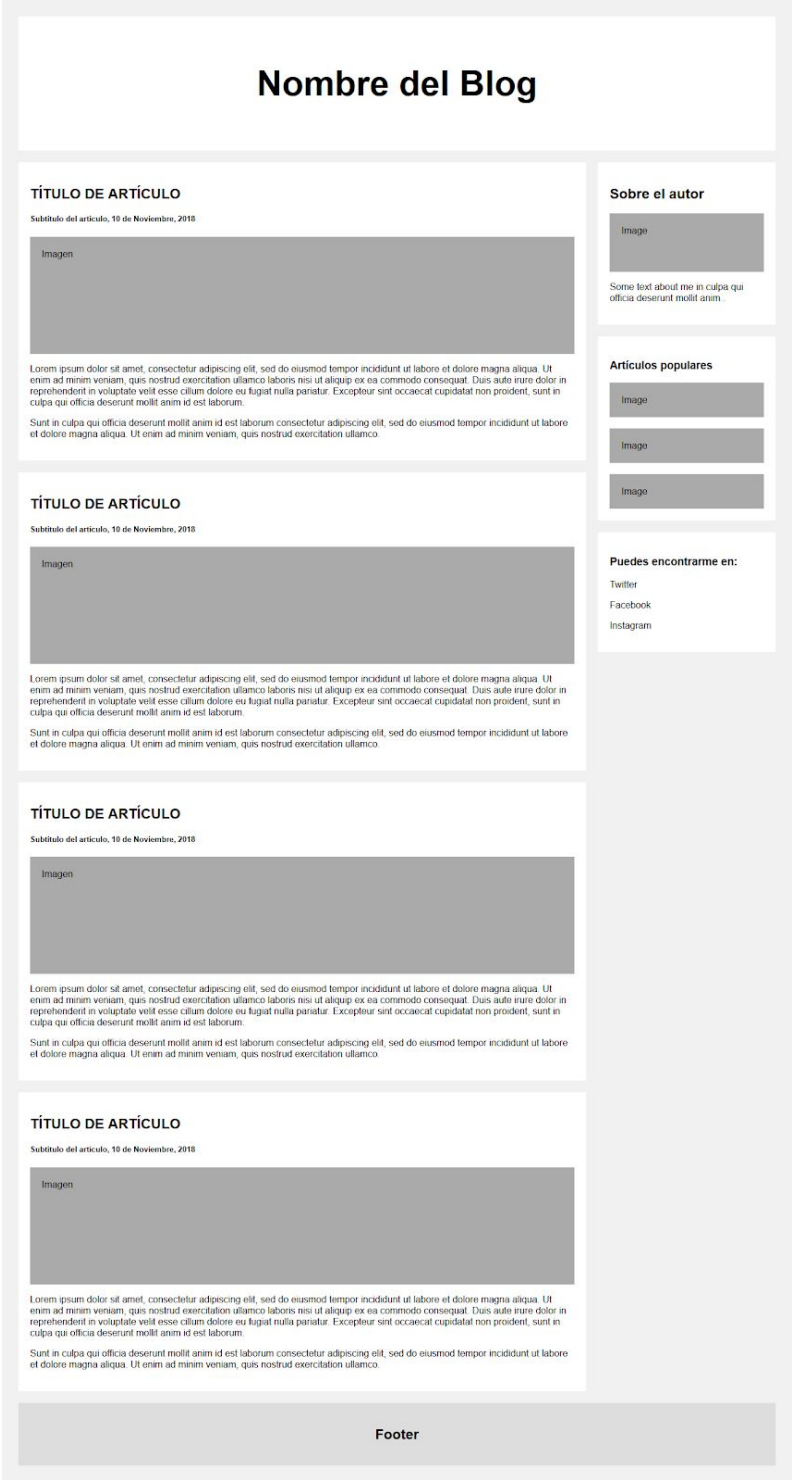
Nombre del Blog

TÍTULO DE ARTÍCULO

Subtitulo del articulo, 10 de Noviembre, 2018

Imagen

Lorem ipsum dolor sit amet, consectetur adipiscing elit, sed do eiusmod tempor incididunt ut labore et dolore magna aliqua. Ut enim ad minim veniam, quis nostrud exercitation ullamco laboris nisi ut aliquip ex ea commodo consequat. Duis aute irure dolor in reprehenderit in voluptate velit esse cillum dolore eu fugiat nulla pariatur. Excepteur sint occaecat cupidatat non proident, sunt in culpa qui officia deserunt mollit anim id est laborum.

Sunt in culpa qui officia deserunt mollit anim id est laborum consectetur adipiscing elit, sed do eiusmod tempor incididunt ut labore et dolore magna aliqua. Ut enim ad minim veniam, quis nostrud exercitation ullamco.

TÍTULO DE ARTÍCULO

Subtitulo del articulo, 10 de Noviembre, 2018

Imagen

Lorem ipsum dolor sit amet, consectetur adipiscing elit, sed do eiusmod tempor incididunt ut labore et dolore magna aliqua. Ut enim ad minim veniam, quis nostrud exercitation ullamco laboris nisi ut aliquip ex ea commodo consequat. Duis aute irure dolor in reprehenderit in voluptate velit esse cillum dolore eu fugiat nulla pariatur. Excepteur sint occaecat cupidatat non proident, sunt in culpa qui officia deserunt mollit anim id est laborum.

Sunt in culpa qui officia deserunt mollit anim id est laborum consectetur adipiscing elit, sed do eiusmod tempor incididunt ut labore et dolore magna aliqua. Ut enim ad minim veniam, quis nostrud exercitation ullamco.

TÍTULO DE ARTÍCULO

Subtitulo del articulo, 10 de Noviembre, 2018

Imagen

Lorem ipsum dolor sit amet, consectetur adipiscing elit, sed do eiusmod tempor incididunt ut labore et dolore magna aliqua. Ut enim ad minim veniam, quis nostrud exercitation ullamco laboris nisi ut aliquip ex ea commodo consequat. Duis aute irure dolor in reprehenderit in voluptate velit esse cillum dolore eu fugiat nulla pariatur. Excepteur sint occaecat cupidatat non proident, sunt in culpa qui officia deserunt mollit anim id est laborum.

Sunt in culpa qui officia deserunt mollit anim id est laborum consectetur adipiscing elit, sed do eiusmod tempor incididunt ut labore et dolore magna aliqua. Ut enim ad minim veniam, quis nostrud exercitation ullamco.

TÍTULO DE ARTÍCULO

Subtitulo del articulo, 10 de Noviembre, 2018

Imagen

Lorem ipsum dolor sit amet, consectetur adipiscing elit, sed do eiusmod tempor incididunt ut labore et dolore magna aliqua. Ut enim ad minim veniam, quis nostrud exercitation ullamco laboris nisi ut aliquip ex ea commodo consequat. Duis aute irure dolor in reprehenderit in voluptate velit esse cillum dolore eu fugiat nulla pariatur. Excepteur sint occaecat cupidatat non proident, sunt in culpa qui officia deserunt mollit anim id est laborum.

Sunt in culpa qui officia deserunt mollit anim id est laborum consectetur adipiscing elit, sed do eiusmod tempor incididunt ut labore et dolore magna aliqua. Ut enim ad minim veniam, quis nostrud exercitation ullamco.

Sobre el autor

Image

Some text about me in culpa qui officia deserunt mollit anim..

Artículos populares

Image

Image

Image

Puedes encontrarme en:

Twitter

Facebook

Instagram

Footer